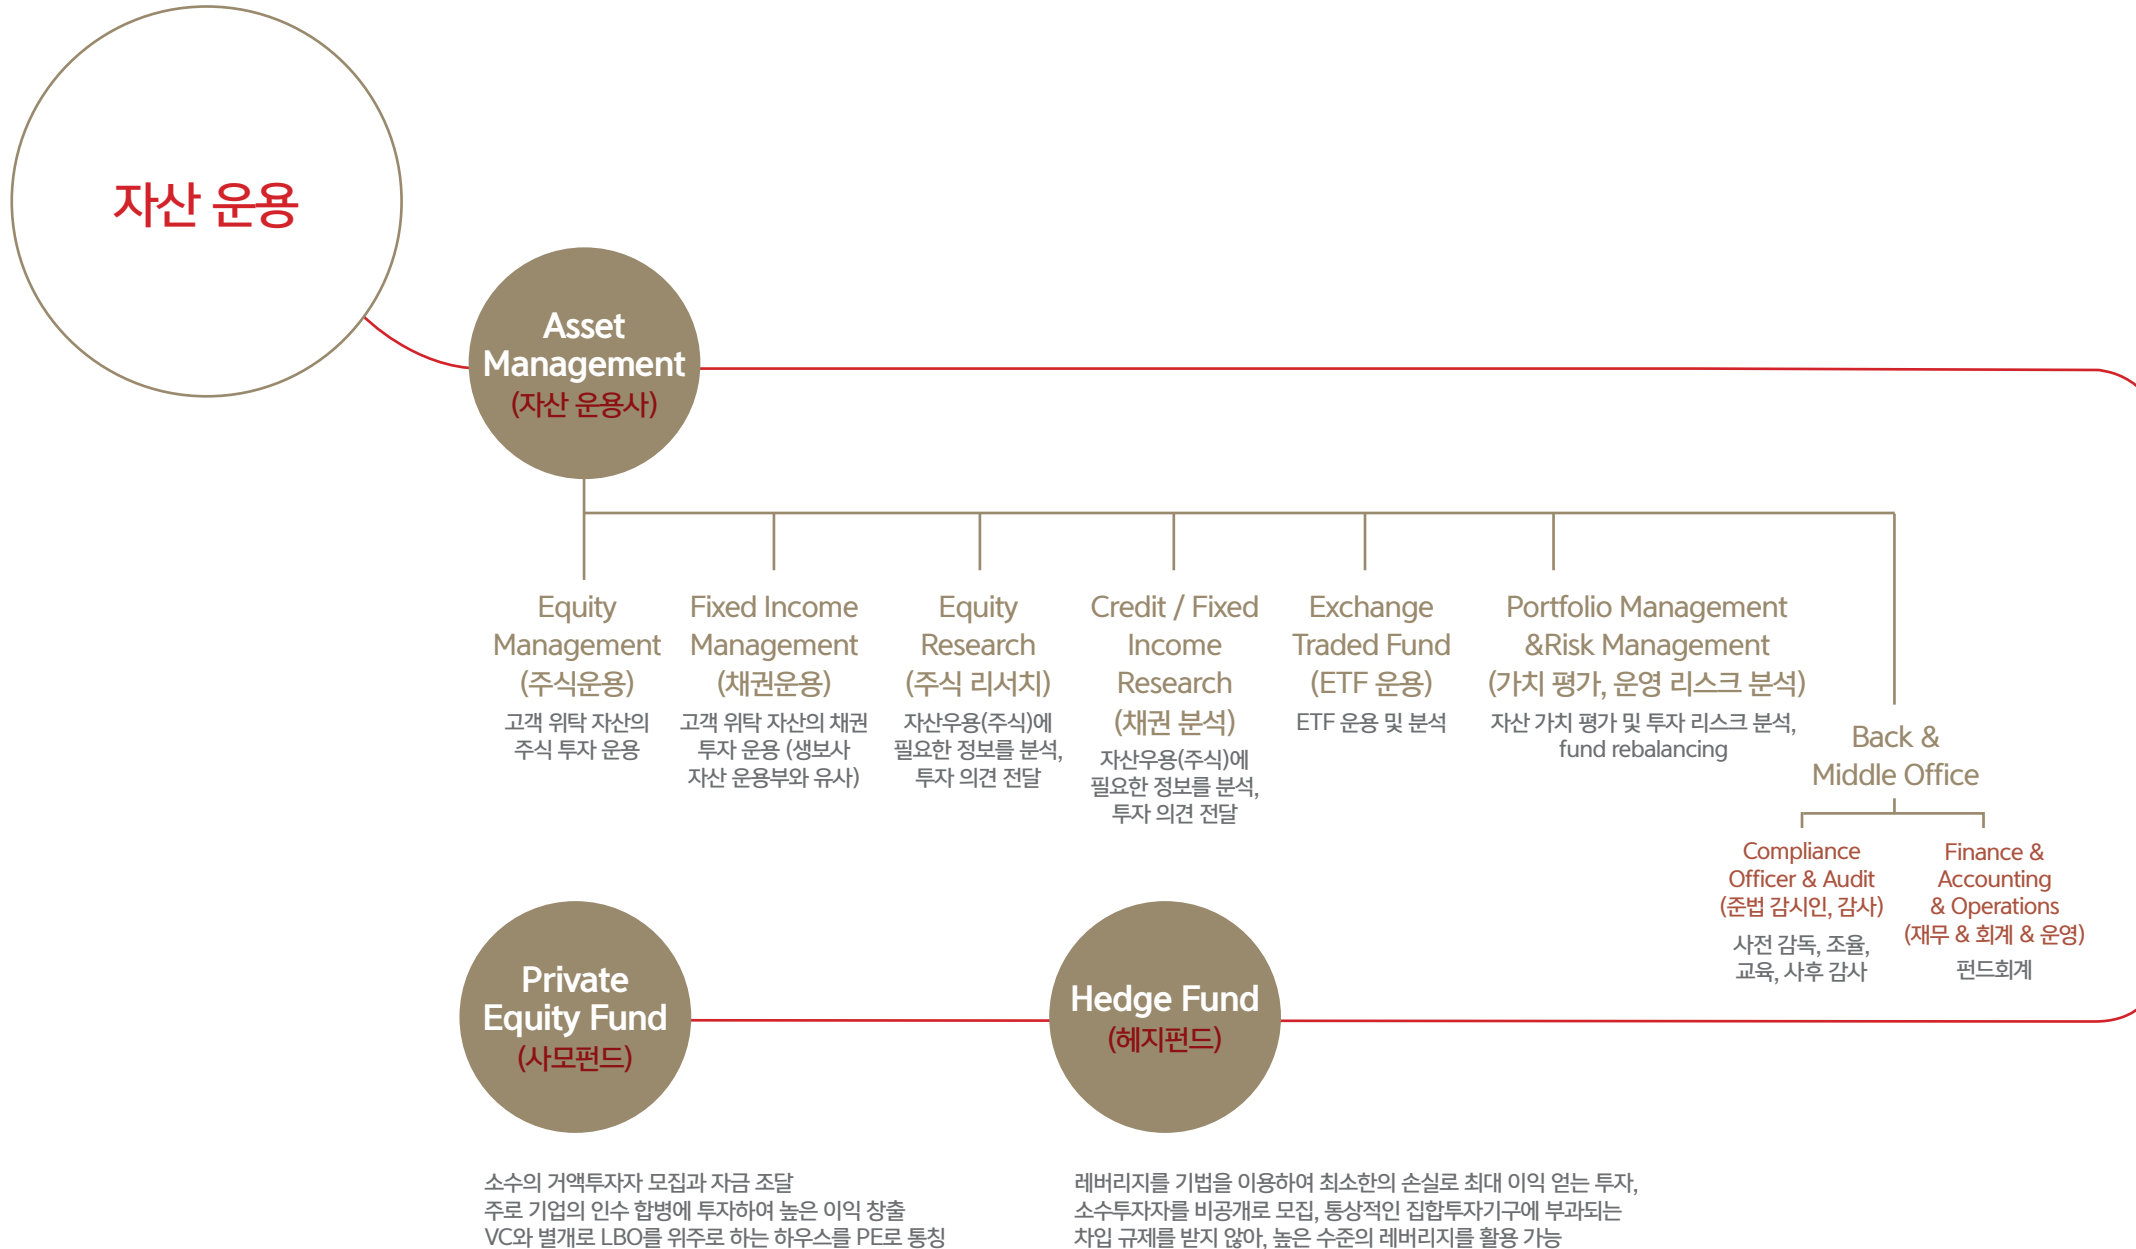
자산 운용

Asset Management
(자산 운용사)

Equity Management
(주식운용)
고객 위탁 자산의 주식 투자 운용

Fixed Income Management
(채권운용)
고객 위탁 자산의 채권 투자 운용 (생보사 자산 운용부와 유사)

Equity Research
(주식 리서치)
자산우용(주식)에 필요한 정보를 분석, 투자 의견 전달

Credit / Fixed Income Research
(채권 분석)
자산우용(주식)에 필요한 정보를 분석, 투자 의견 전달

Exchange Traded Fund
(ETF 운용)
ETF 운용 및 분석

Portfolio Management &Risk Management
(가치 평가, 운영 리스크 분석)
자산 가치 평가 및 투자 리스크 분석, fund rebalancing

Back & Middle Office

Compliance Officer & Audit
(준법 감시인, 감사)
사전 감독, 조율, 교육, 사후 감사

Finance & Accounting & Operations
(재무 & 회계 & 운영)
펀드회계

Private Equity Fund
(사모펀드)

Hedge Fund
(헤지펀드)

소수의 거액투자자 모집과 자금 조달
주로 기업의 인수 합병에 투자하여 높은 이익 창출
VC와 별개로 LBO를 위주로 하는 하우스를 PE로 통칭

레버리지를 기법을 이용하여 최소한의 손실로 최대 이익 얻는 투자,
소수투자자를 비공개로 모집, 통상적인 집합투자기구에 부과되는
차입 규제를 받지 않아, 높은 수준의 레버리지를 활용 가능